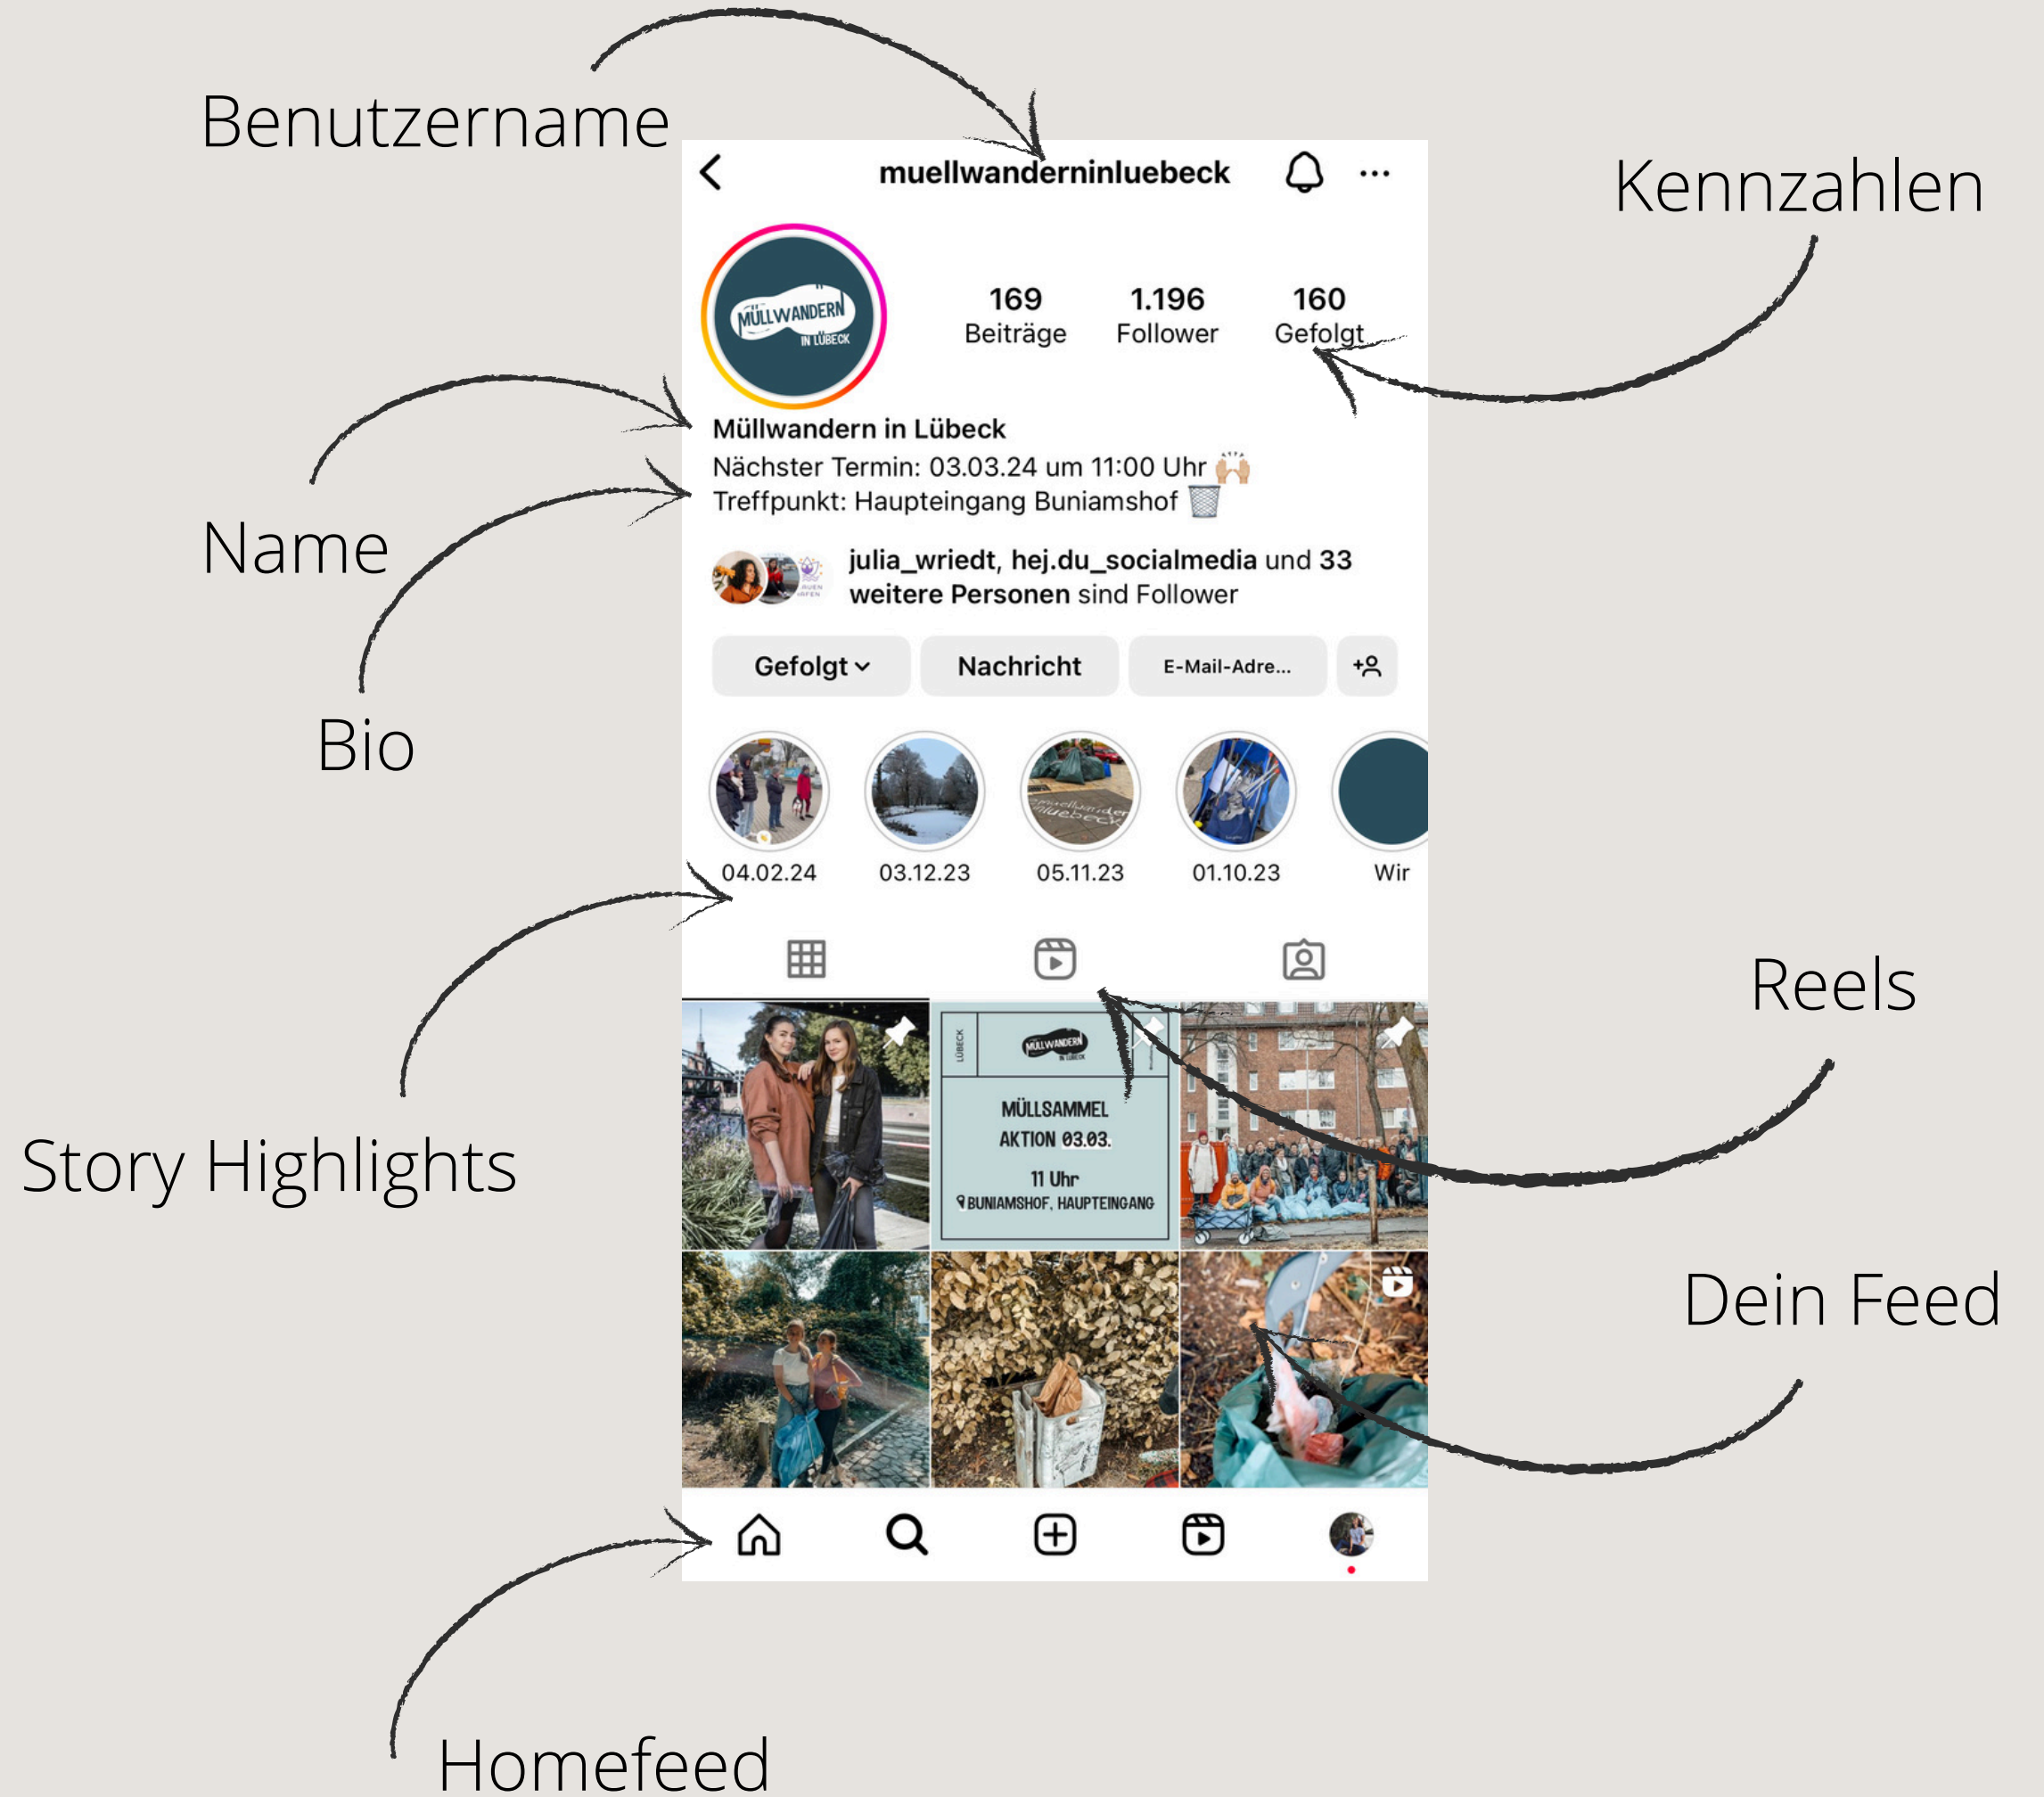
Benutzername

muellwanderninluebeck

Kennzahlen

MÜLLWANDERN IN LÜBECK

169 Beiträge

1.196 Follower

160 Gefolgt

Müllwandern in Lübeck
Nächster Termin: 03.03.24 um 11:00 Uhr 🙌
Treffpunkt: Haupteingang Buniamshof 🗑️

Name

julia_wriedt, hej.du_socialmedia und 33 weitere Personen sind Follower

Gefolgt

Nachricht

E-Mail-Adre...

Bio

04.02.24

03.12.23

05.11.23

01.10.23

Wir

Reels

Story Highlights

MÜLLWANDERN IN LÜBECK

LÜBECK

MÜLLSAMMEL AKTION 03.03.

11 Uhr

BUNIAMSHOF, HAUPTEINGANG

Dein Feed

Homefeed